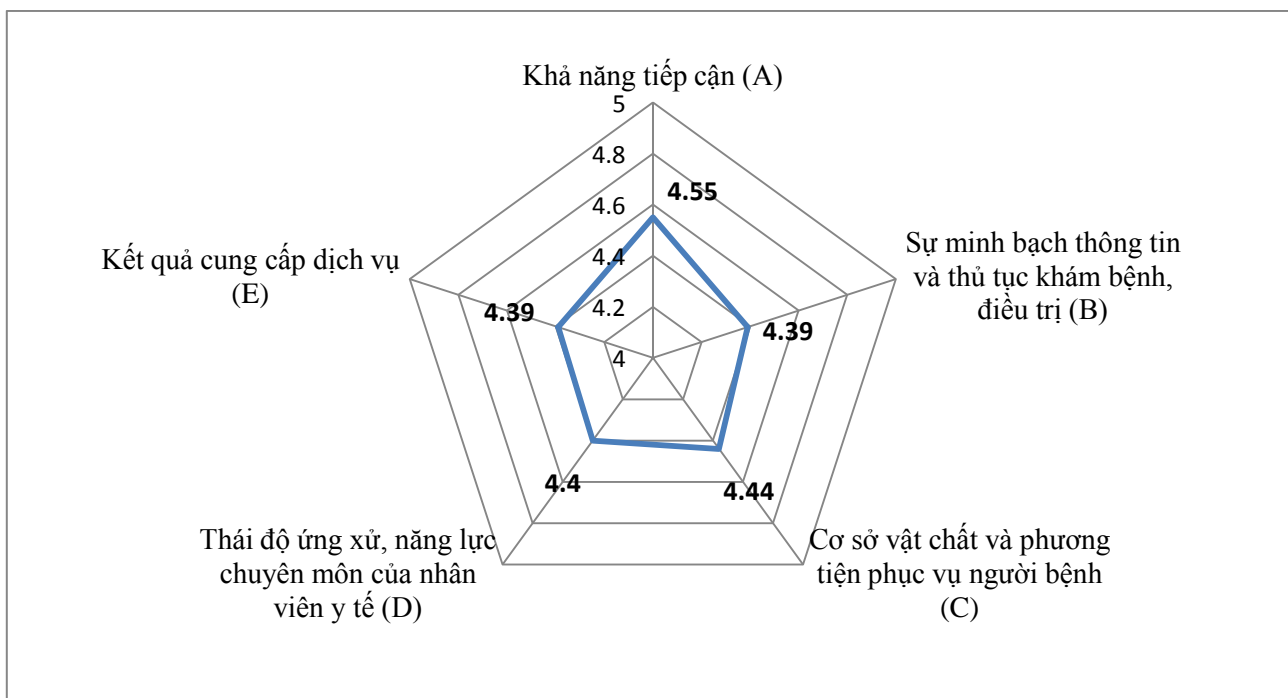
Khả năng tiếp cận (A)

5

4.8

4.6

4.4

4.2

4

4.55

Sự minh bạch thông tin và thủ tục khám bệnh, điều trị (B)

4.39

Cơ sở vật chất và phương tiện phục vụ người bệnh (C)

4.44

Thái độ ứng xử, năng lực chuyên môn của nhân viên y tế (D)

4.4

Kết quả cung cấp dịch vụ (E)

4.39